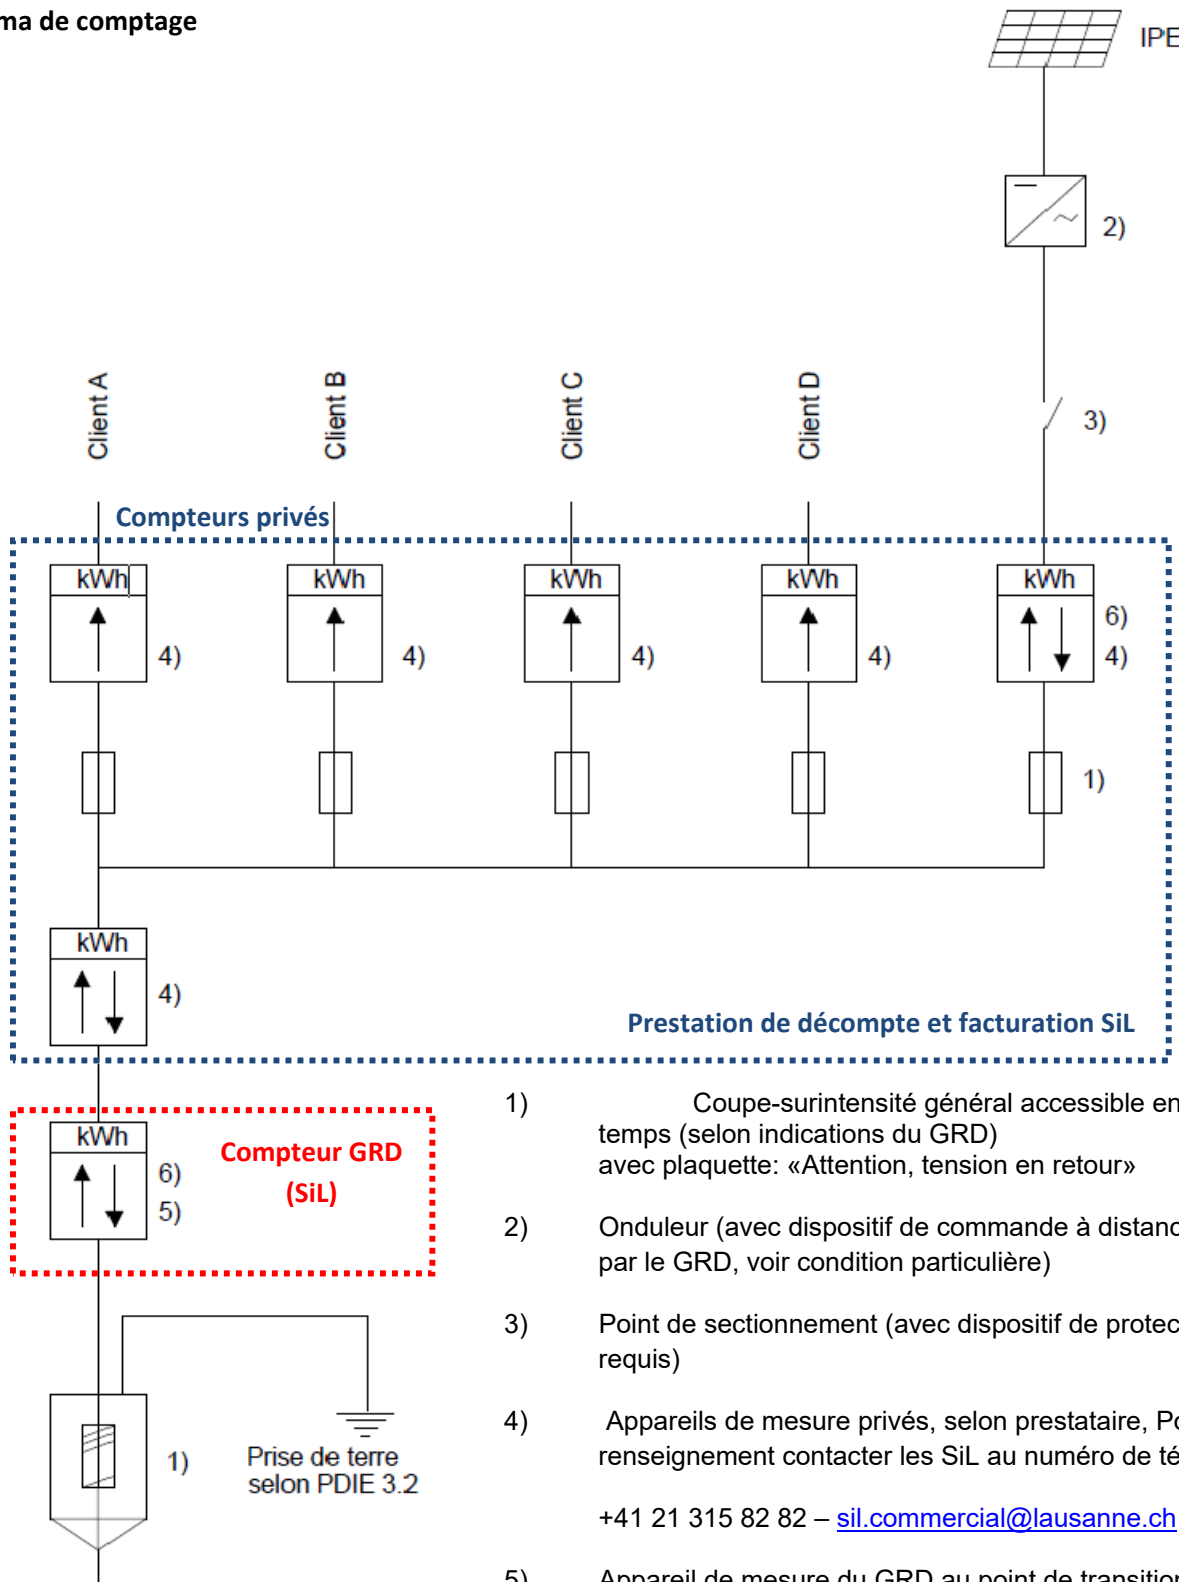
ma de comptage

IPE

2)

Client A

Client B

Client C

Client D

3)

Compteurs privés

kWh

4)

kWh

4)

kWh

4)

kWh

4)

kWh

6)

4)

1)

kWh

4)

Prestation de décompte et facturation SiL

kWh

6)

5)

Compteur GRD (SiL)

1)

Prise de terre selon PDIE 3.2

1) Coupe-surintensité général accessible en temps (selon indications du GRD) avec plaquette: «Attention, tension en retour»

2) Onduleur (avec dispositif de commande à distanc par le GRD, voir condition particulière)

3) Point de sectionnement (avec dispositif de protec requis)

4) Appareils de mesure privés, selon prestataire, Po renseignement contacter les SiL au numéro de té

+41 21 315 82 82 – sil.commercial@lausanne.ch

5) Appareil de mesure du GRD au point de transition